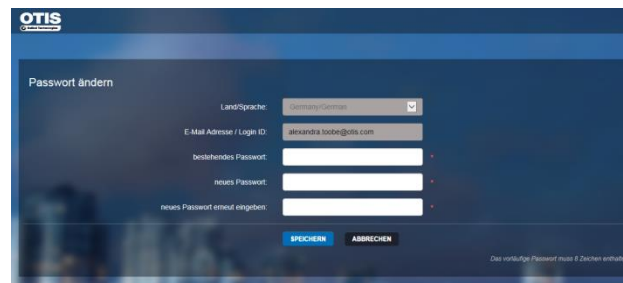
OTIS
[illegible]

Passwort ändern

Land/Sprache: Germany/German

E-Mail Adresse / Login ID: alexandra.toobe@otis.com

bestehendes Passwort: *

neues Passwort: *

neues Passwort erneut eingeben: *

SPEICHERN ABBRECHEN

Das vorläufige Passwort muss 8 Zeichen enthalt